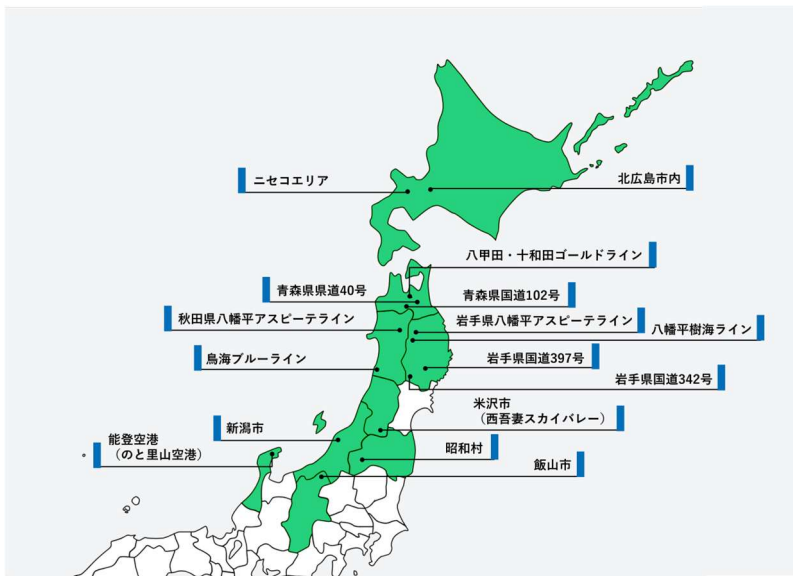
ニセコエリア

北広島市内

八甲田・十和田ゴールドライン

青森県県道40号

青森県国道102号

秋田県八幡平アスピーテライン

岩手県八幡平アスピーテライン

八幡平樹海ライン

鳥海ブルーライン

岩手県国道397号

岩手県国道342号

米沢市
（西吾妻スカイバレー）

新潟市

能登空港
（のと里山空港）

昭和村

飯山市